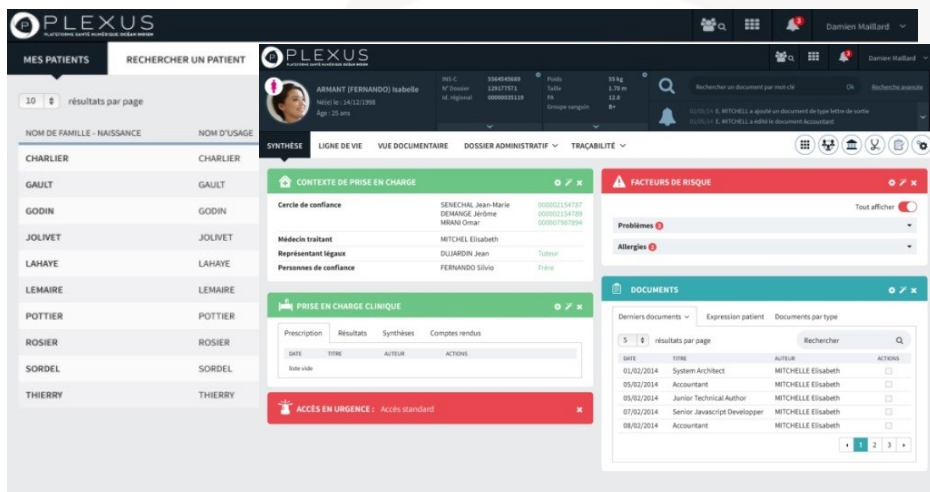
PLEXUS

Damien Maillard

MES PATIENTS
RECHERCHER UN PATIENT

10 résultats par page

| NOM DE FAMILLE - NAISSANCE | NOM D'USAGE |
|---|---|
| CHARLIER | CHARLIER |
| GAULT | GAULT |
| GODIN | GODIN |
| JOLIVET | JOLIVET |
| LAHAYE | LAHAYE |
| LEMAIRE | LEMAIRE |
| POTTIER | POTTIER |
| ROSIER | ROSIER |
| SORDEL | SORDEL |
| THIERRY | THIERRY |

PLEXUS
PLATEFORME SANTÉ NUMÉRIQUE OCÉAN INDIEN

Damien Maillard

ARMANT (FERNANDO) Isabelle
Né(e) le : 14/12/1998
Âge : 25 ans

INS-C 5564456689
N° Dossier 129177571
Id. régional 00000035119

Poids 55 kg
Taille 1.78 m
PA 12.6
Groupe sanguin B+

Rechercher un document par mot-clé
Ok
Recherche avancée

01/05/14 E. MITCHELL a ajouté un document de type lettre de sortie
01/05/14 E. MITCHELL a édité le document Accountant

SYNTHÈSE
LIGNE DE VIE
VUE DOCUMENTAIRE
DOSSIER ADMINISTRATIF
TRAÇABILITÉ

CONTEXTE DE PRISE EN CHARGE

Cercle de confiance
SENECHAL Jean-Marie 000002154787
DEMANGE Jérôme 000002154789
MRANI Omar 000007867894

Médecin traitant
MITCHEL Elisabeth

Représentant légaux
DUJARDIN Jean Tuteur

Personnes de confiance
FERNANDO Silvio Frère

PRISE EN CHARGE CLINIQUE

Prescription
Résultats
Synthèses
Comptes rendus

DATE TITRE AUTEUR ACTIONS
liste vide

ACCÈS EN URGENCE : Accès standard

FACTEURS DE RISQUE

Tout afficher

Problèmes 3

Allergies 2

DOCUMENTS

Derniers documents
Expression patient
Documents par type

5 résultats par page
Rechercher

| DATE | TITRE | AUTEUR | ACTIONS |
|---|---|---|---|
| 01/02/2014 | System Architect | MITCHELLE Elisabeth | |
| 05/02/2014 | Accountant | MITCHELLE Elisabeth | |
| 05/02/2014 | Junior Technical Author | MITCHELLE Elisabeth | |
| 07/02/2014 | Senior Javascript Developper | MITCHELLE Elisabeth | |
| 08/02/2014 | Accountant | MITCHELLE Elisabeth | |

1 2 3